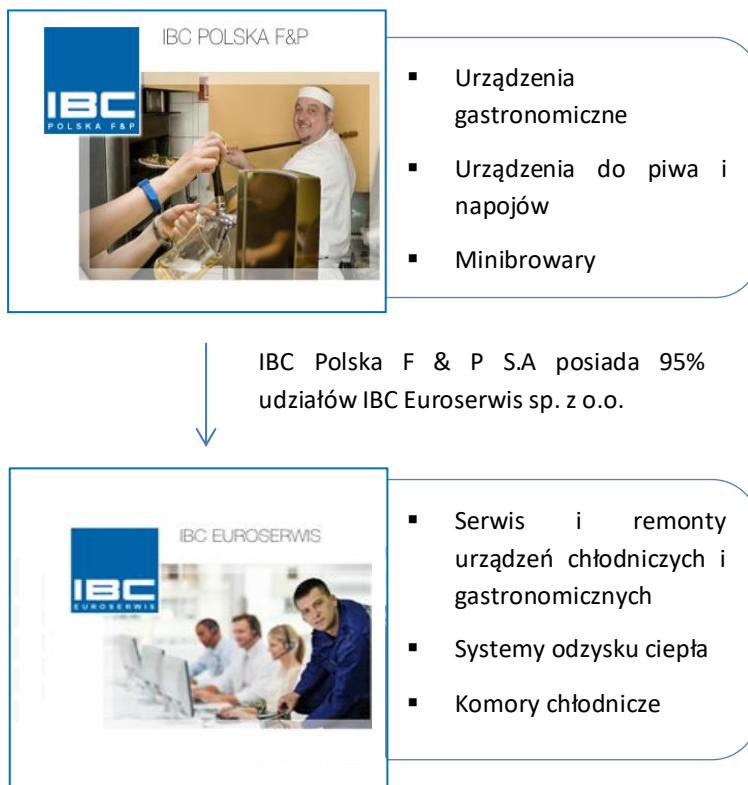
IBC POLSKA F&P

IBC
POLSKA F&P

- Urządzenia gastronomiczne
- Urządzenia do piwa i napojów
- Minibrowary

IBC Polska F & P S.A posiada 95% udziałów IBC Euroserwis sp. z o.o.

IBC EUROSERWIS

IBC
EUROSERWIS

- Serwis i remonty urządzeń chłodniczych i gastronomicznych
- Systemy odzysku ciepła
- Komory chłodnicze